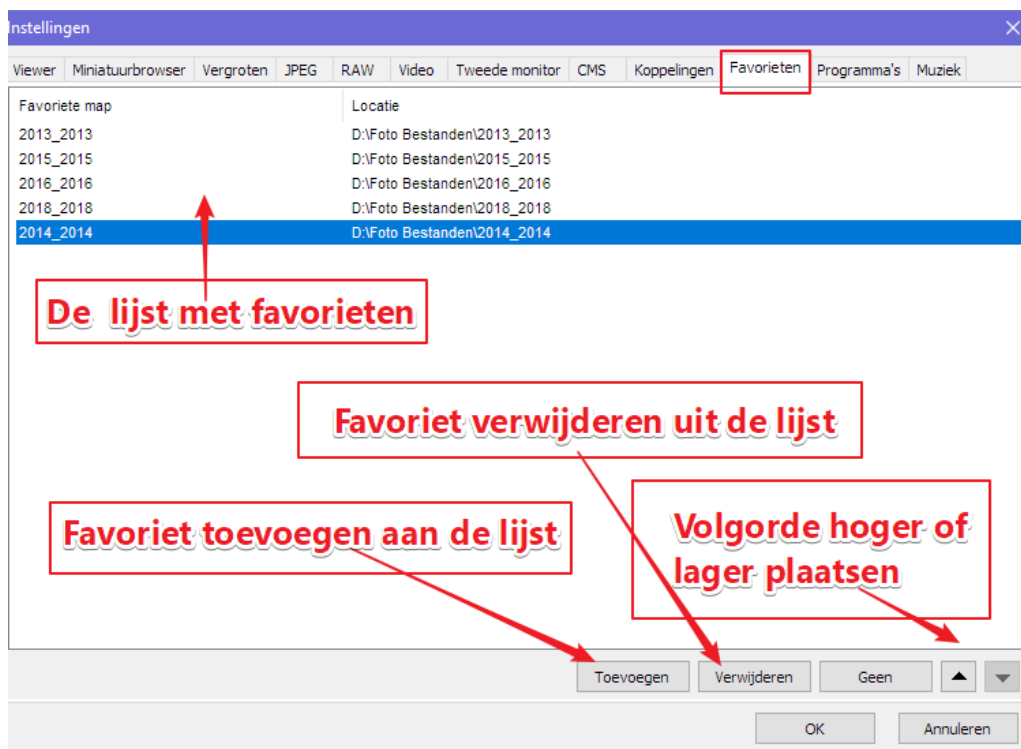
Instellingen

Viewer | Miniatuurbrowser | Vergroten | JPEG | RAW | Video | Tweede monitor | CMS | Koppelingen | Favorieten | Programma's | Muziek

| Favoriete map | Locatie |
|---|---|
| 2013_2013 | D:\Foto Bestanden\2013_2013 |
| 2015_2015 | D:\Foto Bestanden\2015_2015 |
| 2016_2016 | D:\Foto Bestanden\2016_2016 |
| 2018_2018 | D:\Foto Bestanden\2018_2018 |
| 2014_2014 | D:\Foto Bestanden\2014_2014 |

De lijst met favorieten

Favoriet verwijderen uit de lijst

Favoriet toevoegen aan de lijst

Volgorde hoger of lager plaatsen

Toevoegen Verwijderen Geen

OK Annuleren